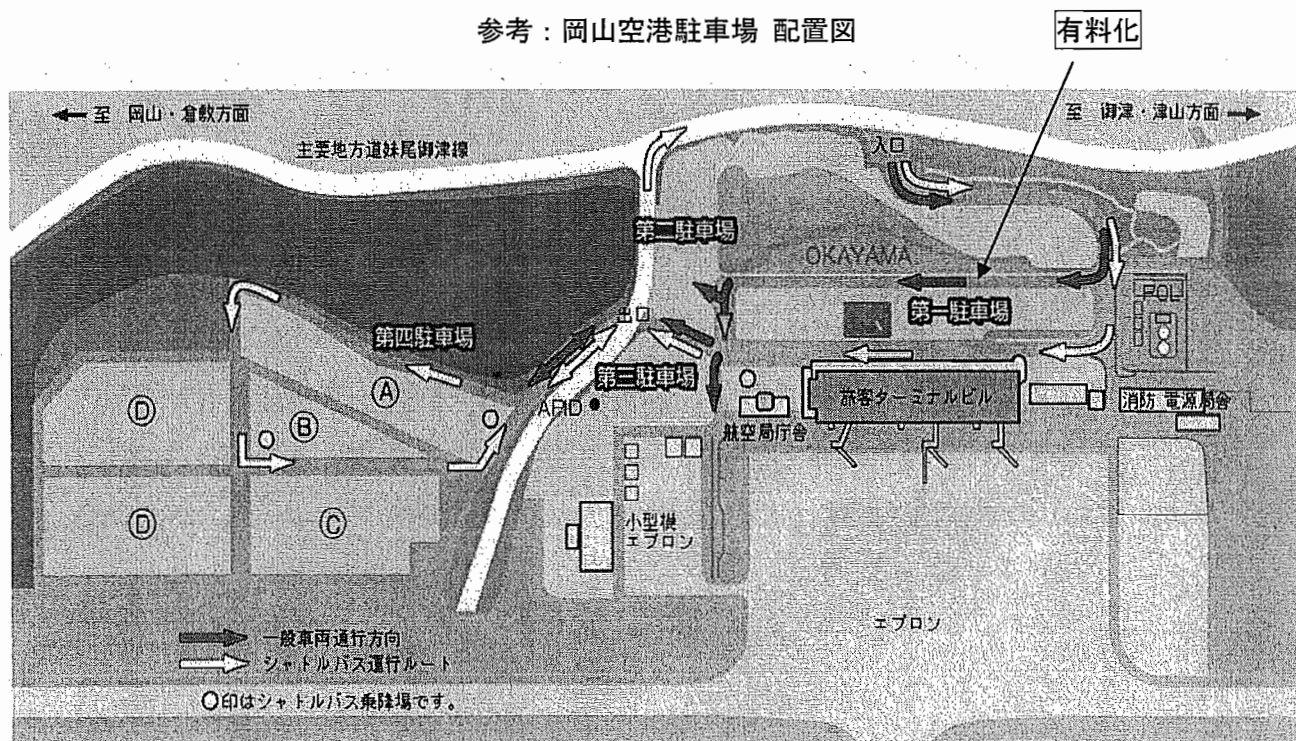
参考：岡山空港駐車場 配置図

有料化

← 至 岡山・倉敷方面

至 御津・津山方面 →

主要地方道妹尾御津線

入口

第二駐車場

OKAYAMA

第一駐車場

POL

出口

第四駐車場

第三駐車場

Ⓐ

Ⓑ

Ⓒ

Ⓓ

Ⓓ

ARFD

旅客ターミナルビル

消防 電源局舎

航空局庁舎

小型機エプロン

エプロン

一般車両通行方向

シャトルバス運行ルート

○印はシャトルバス乗降場です。